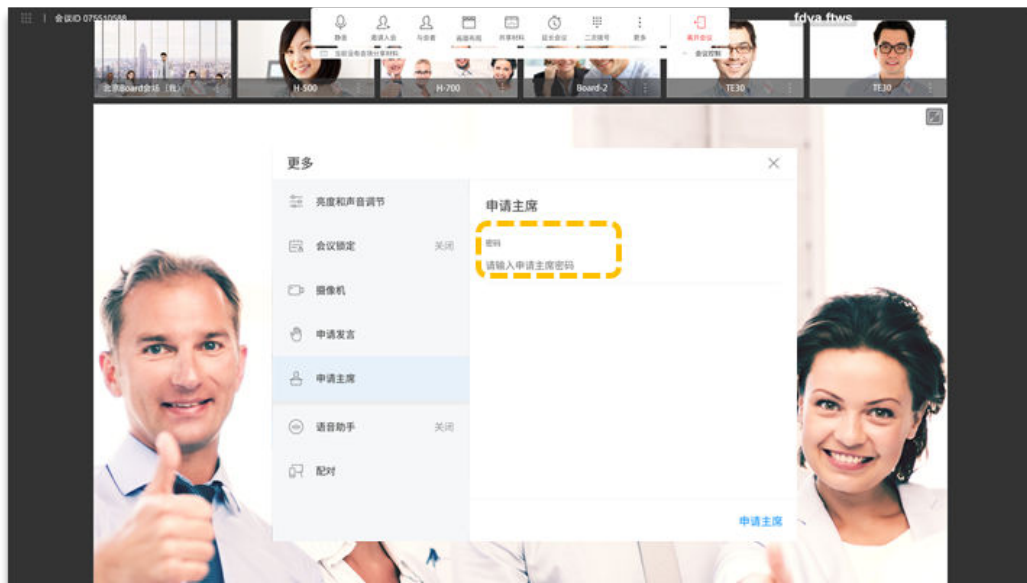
会议ID 0755510588

静音 邀请入会 与会者 画面布局 共享材料 延长会议 二次拨号 更多 离开会议

当前没有会场分享材料 会议控制

fdva ftws

北京Board会场（我） H-500 H-700 Board-2 TE30 TE30

更多

亮度和声音调节

会议锁定 关闭

摄像机

申请发言

申请主席

语音助手 关闭

配对

申请主席

密码

请输入申请主席密码

申请主席